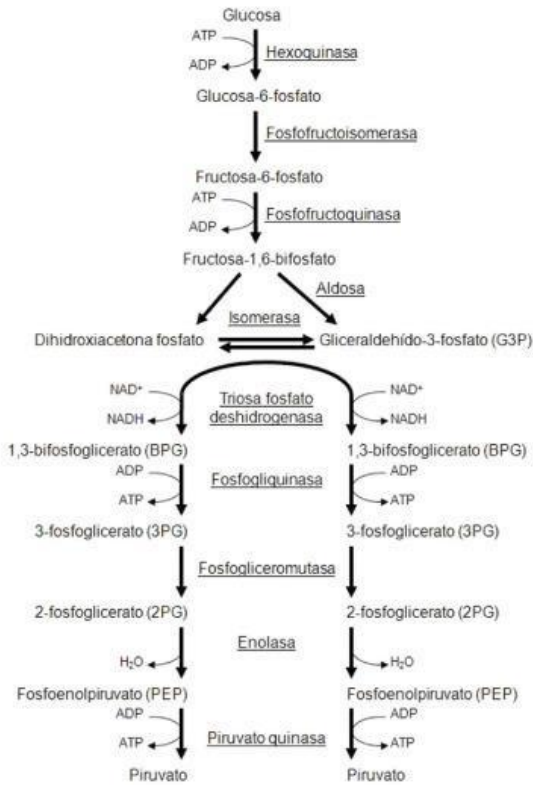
Glucosa
ATP
Hexoquinasa
ADP
Glucosa-6-fosfato
Fosfofructoisomerasa
Fructosa-6-fosfato
ATP
Fosfofructoquinasa
ADP
Fructosa-1,6-bifosfato
Aldosa
Isomerasa
Dihidroxiacetona fosfato
Gliceraldehído-3-fosfato (G3P)
NAD⁺
Triosa fosfato deshidrogenasa
NAD⁺
NADH
NADH
1,3-bifosfoglicerato (BPG)
1,3-bifosfoglicerato (BPG)
ADP
Fosfogliquinasa
ADP
ATP
ATP
3-fosfoglicerato (3PG)
3-fosfoglicerato (3PG)
Fosfogliceromutasa
2-fosfoglicerato (2PG)
2-fosfoglicerato (2PG)
Enolasa
$H_2O$
$H_2O$
Fosfoenolpiruvato (PEP)
Fosfoenolpiruvato (PEP)
ADP
ADP
ATP
Piruvato quinasa
ATP
Piruvato
Piruvato